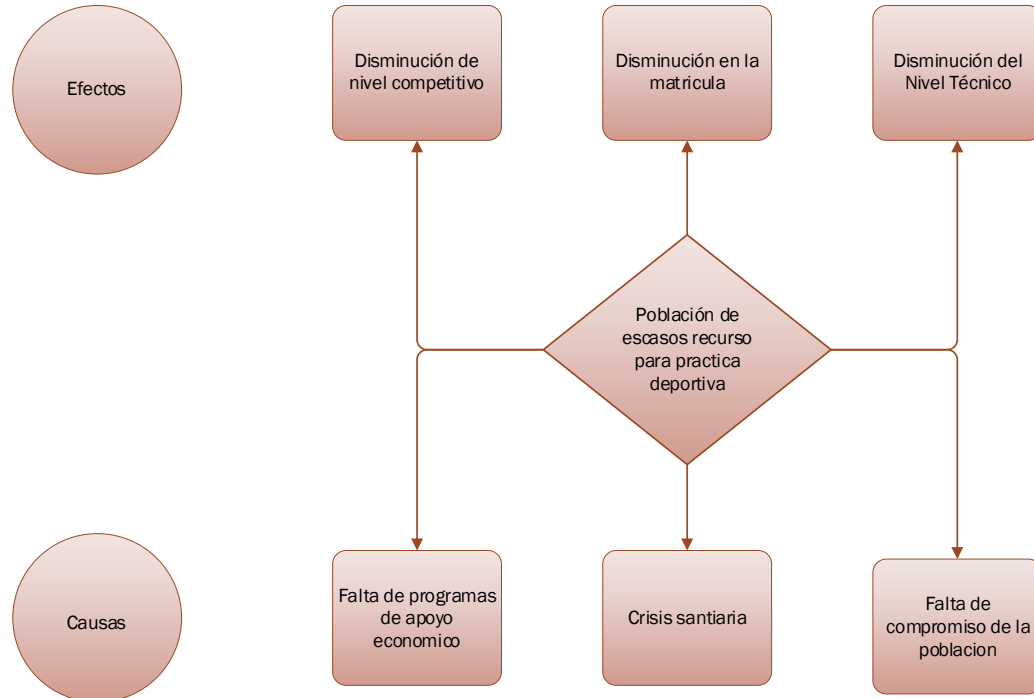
Efectos

Disminución de nivel competitivo

Disminución en la matricula

Disminución del Nivel Técnico

Población de escasos recurso para practica deportiva

Causas

Falta de programas de apoyo economico

Crisis santiaria

Falta de compromiso de la poblacion